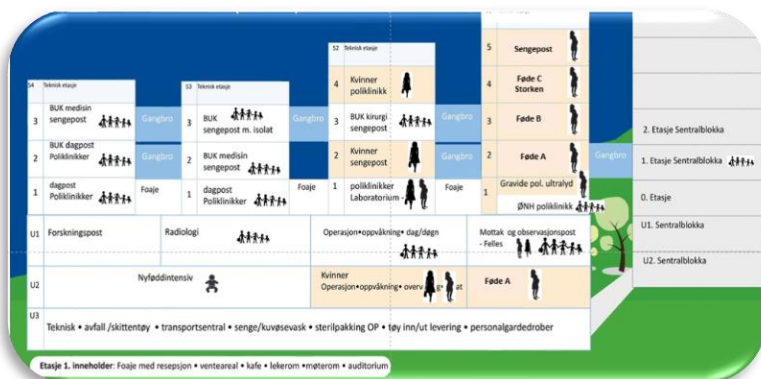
S4 Teknisk etasje

3 BUK medisin sengepost

2 BUK dagpost Poliklinikker

1 dagpost Poliklinikker

Gangbro

Gangbro

Foaje

S3 Teknisk etasje

3 BUK sengepost m. isolat

2 BUK medisin sengepost

1 dagpost Poliklinikker

Gangbro

Gangbro

Foaje

S2 Teknisk etasje

4 Kvinner poliklinikk

3 BUK kirurgi sengepost

2 Kvinner sengepost

1 poliklinikker Laboratorium

Gangbro

Gangbro

Foaje

5 Sengepost

4 Føde C Storken

3 Føde B

2 Føde A

1 Gravide pol. ultralyd

ØNH poliklinikk

Gangbro

2. Etasje Sentralblokka

1. Etasje Sentralblokka

0. Etasje

U1. Sentralblokka

U2. Sentralblokka

U1 Forskningspost

Radiologi

Operasjon•oppvåkning• dag/døgn

Mottak og observasjonspost - Felles

U2 Nyfødtintensiv

Kvinner Operasjon•oppvåkning• overv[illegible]at

Føde A

U3 Teknisk • avfall /skittentøy • transportsentral • senge/kuvøsevask • sterilpakking OP • tøy inn/ut levering • personalgarderober

Etasje 1. inneholder: Foaje med resepsjon • venteareal • kafe • lekerom •møterom • auditorium